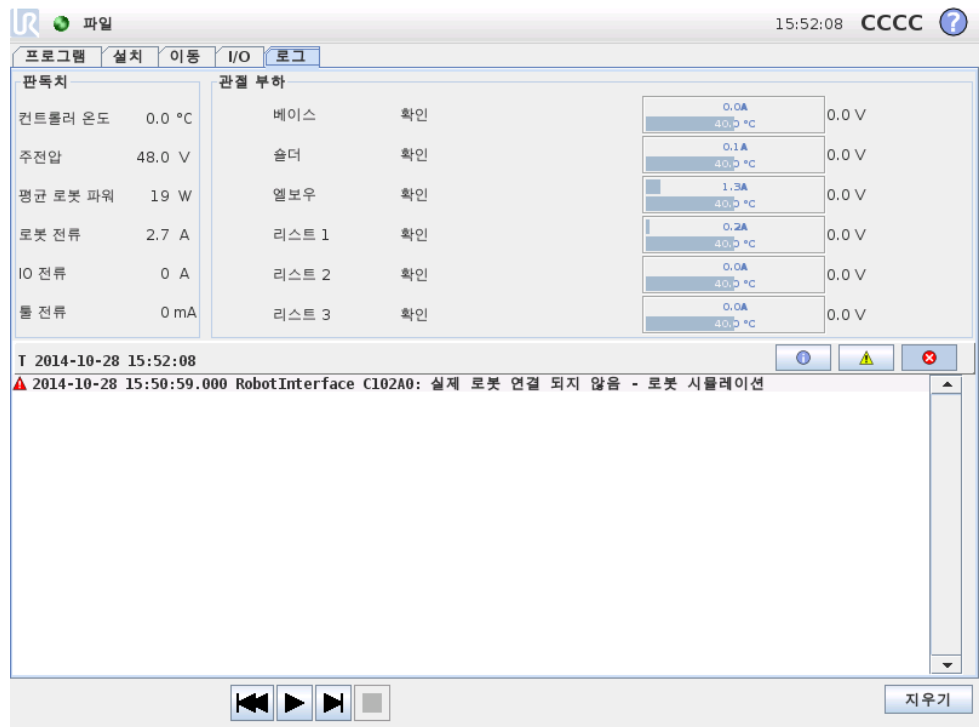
파일

15:52:08 CCCC

프로그램 | 설치 | 이동 | I/O | 로그

판독치

컨트롤러 온도 0.0 °C

주전압 48.0 V

평균 로봇 파워 19 W

로봇 전류 2.7 A

IO 전류 0 A

툴 전류 0 mA

관절 부하

| | | | |
|---|---|---|---|
| 베이스 | 확인 | 0.0A 40.0 °C | 0.0 V |
| 숄더 | 확인 | 0.1A 40.0 °C | 0.0 V |
| 엘보우 | 확인 | 1.3A 40.0 °C | 0.0 V |
| 리스트 1 | 확인 | 0.2A 40.0 °C | 0.0 V |
| 리스트 2 | 확인 | 0.0A 40.0 °C | 0.0 V |
| 리스트 3 | 확인 | 0.0A 40.0 °C | 0.0 V |

T 2014-10-28 15:52:08

2014-10-28 15:50:59.000 RobotInterface C102A0: 실제 로봇 연결 되지 않음 - 로봇 시뮬레이션

지우기